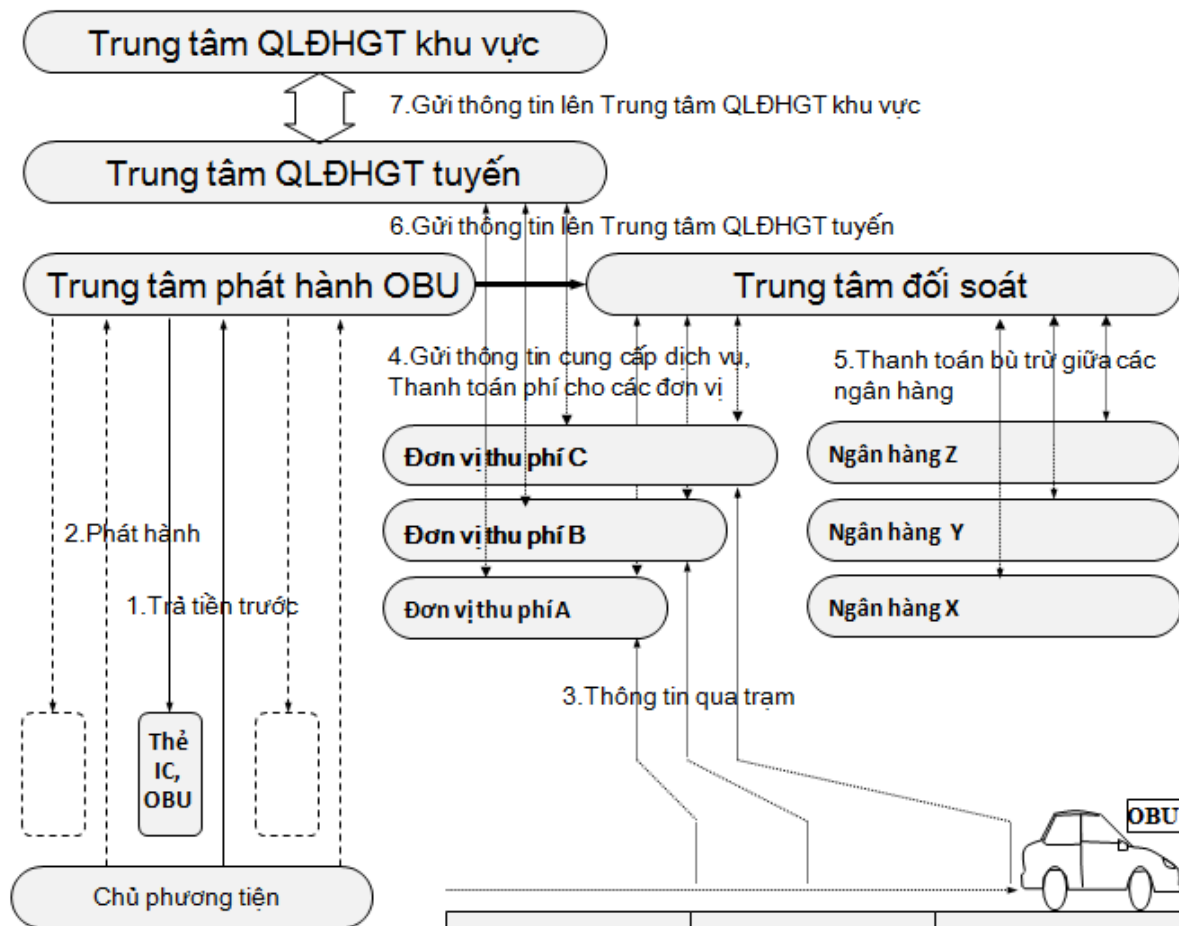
Trung tâm QLĐHGT khu vực

7.Gửi thông tin lên Trung tâm QLĐHGT khu vực

Trung tâm QLĐHGT tuyến

6.Gửi thông tin lên Trung tâm QLĐHGT tuyến

Trung tâm phát hành OBU

Trung tâm đối soát

4.Gửi thông tin cung cấp dịch vụ, Thanh toán phí cho các đơn vị

5.Thanh toán bù trừ giữa các ngân hàng

Đơn vị thu phí C

Ngân hàng Z

Đơn vị thu phí B

Ngân hàng Y

2.Phát hành

1.Trả tiền trước

Đơn vị thu phí A

Ngân hàng X

3.Thông tin qua trạm

Thẻ IC, OBU

OBU

Chủ phương tiện